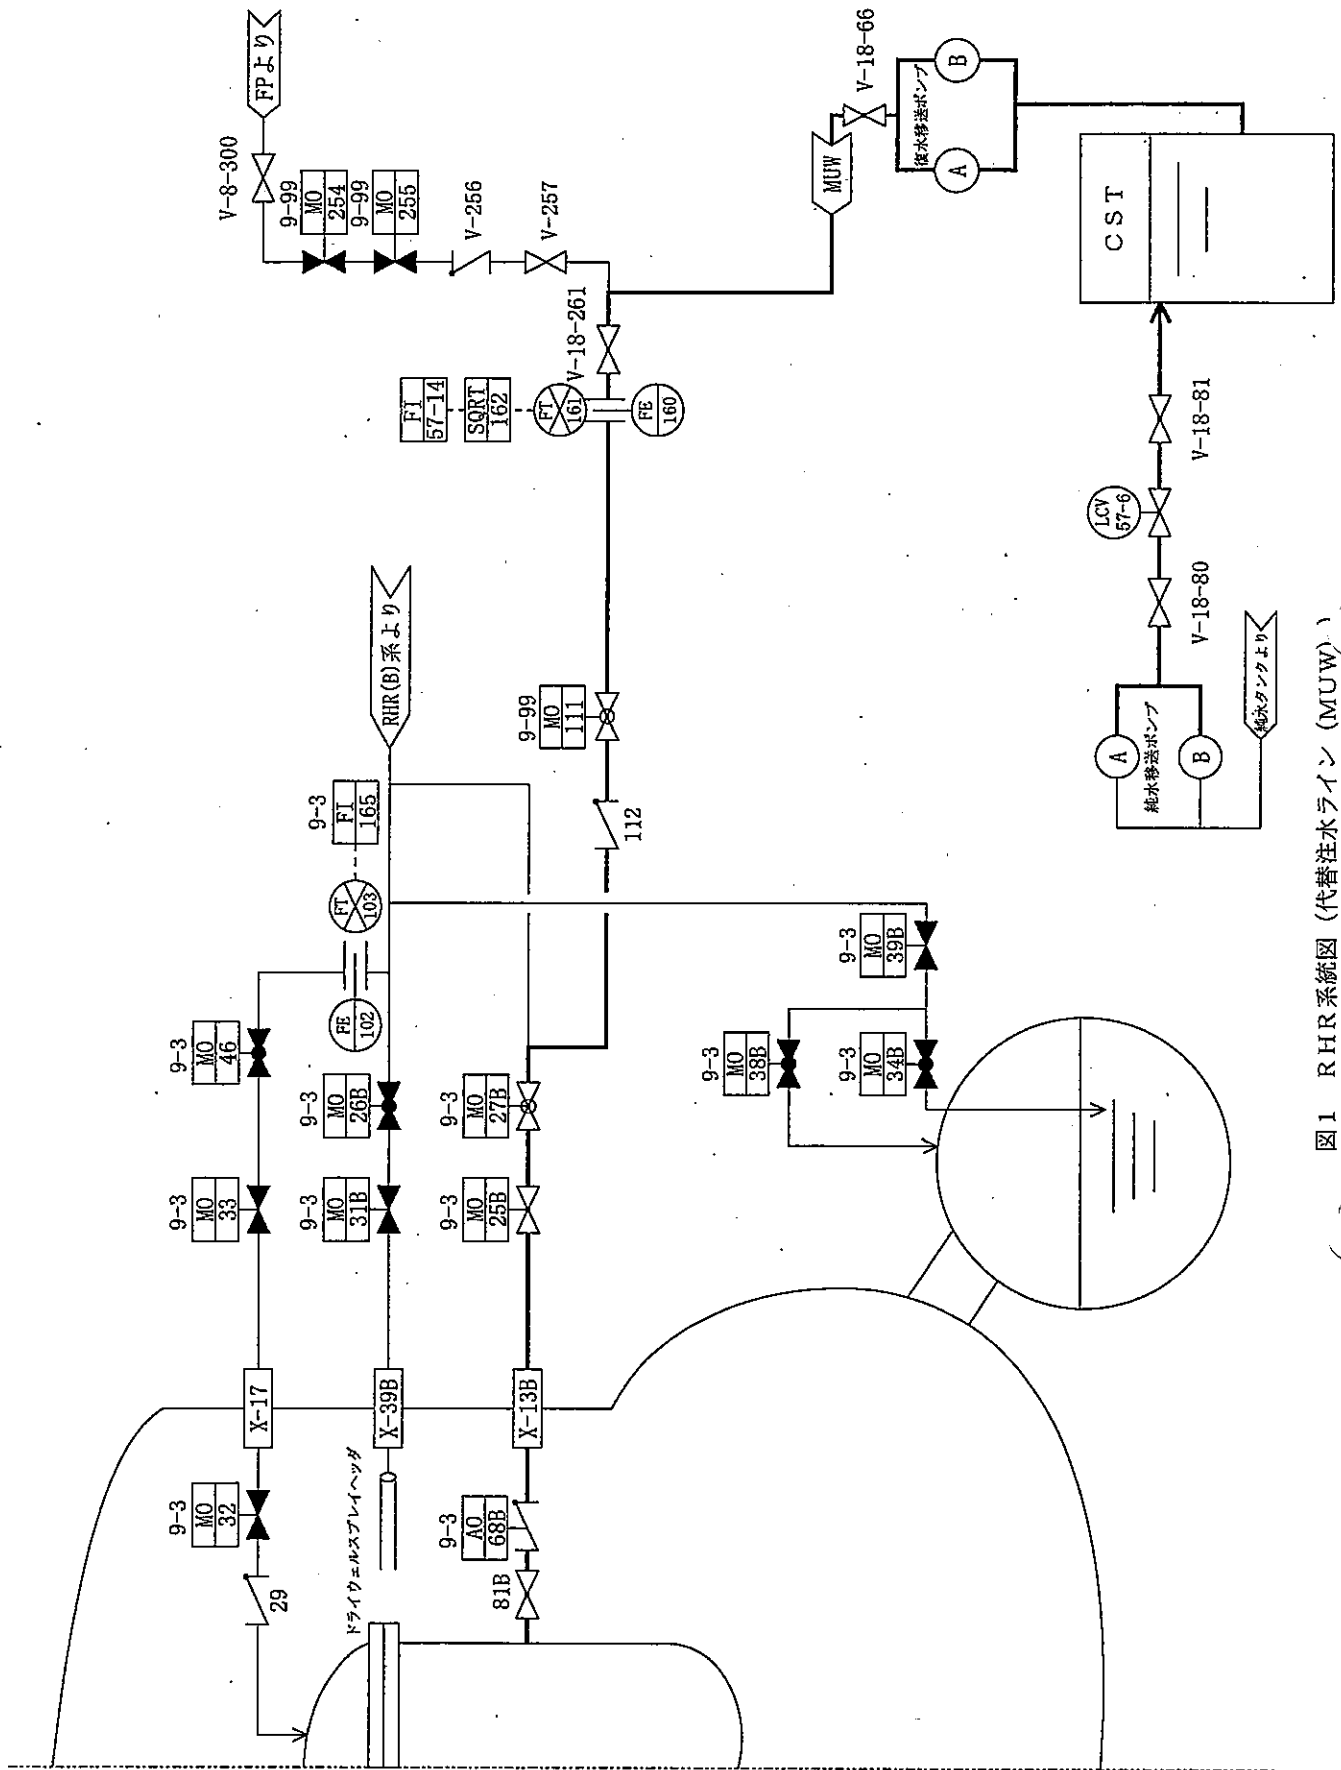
FPより

V-8-300

9-99
MO
254

9-99
MO
255

V-256

V-257

V-18-66

復水移送ポンプ

A

B

MUW

CST

V-18-261

FI
57-14

SQRT
162

FT
161

FE
160

V-18-81

LCV
57-6

V-18-80

純水移送ポンプ

A

B

純水タンクより

RHR(B)系より

9-99
MO
111

112

9-3
FI
165

FT
103

FE
102

9-3
MO
46

9-3
MO
33

9-3
MO
26B

9-3
MO
31B

9-3
MO
27B

9-3
MO
25B

9-3
MO
39B

9-3
MO
38B

9-3
MO
34B

X-17

X-39B

X-13B

9-3
MO
32

29

ドライウェルスプレイヘッダ

9-3
AO
68B

81B

図1 RHR系統図（代替注水ライン（MUW））